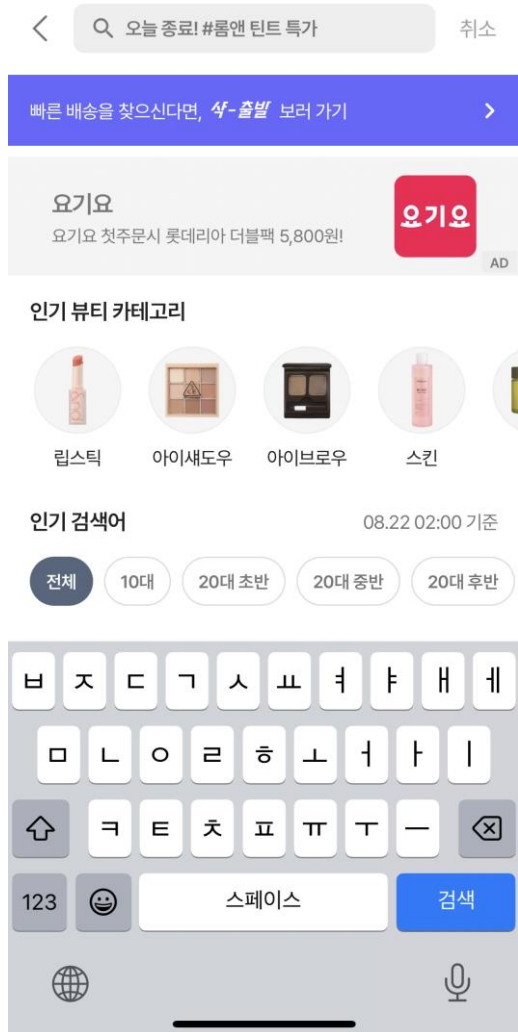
오늘 종료! #롬앤 틴트 특가

취소

빠른 배송을 찾으신다면, 샥-출발 보러 가기

요기요

요기요 첫주문시 롯데리아 더블팩 5,800원!

요기요

AD

인기 뷰티 카테고리

립스틱

아이섀도우

아이브로우

스킨

인기 검색어

08.22 02:00 기준

전체

10대

20대 초반

20대 중반

20대 후반

ㅂ ㅈ ㄷ ㄱ ㅅ ㅛ ㅕ ㅑ ㅐ ㅔ

ㅁ ㄴ ㅇ ㄹ ㅎ ㅗ ㅓ ㅏ ㅣ

ㅋ ㅌ ㅊ ㅍ ㅠ ㅜ ㅡ

123

스페이스

검색